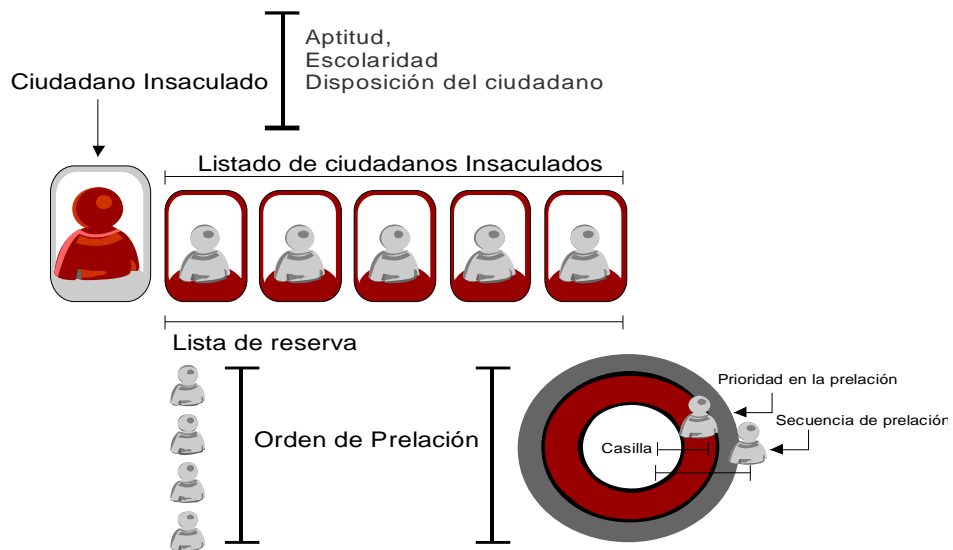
Ciudadano Insaculado

Aptitud,
Escolaridad
Disposición del ciudadano

Listado de ciudadanos Insaculados

Lista de reserva

Orden de Prelación

Prioridad en la prelación

Secuencia de prelación

Casilla